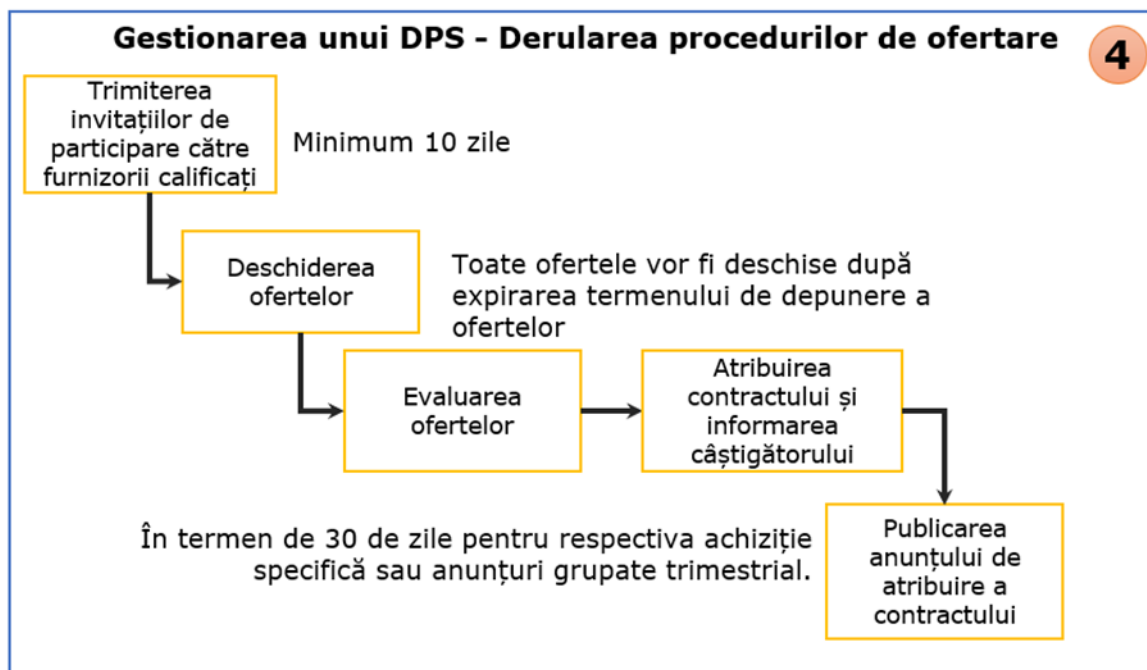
Gestionarea unui DPS - Derularea procedurilor de ofertare

4

Trimiterea invitațiilor de participare către furnizorii calificați

Minimum 10 zile

Deschiderea ofertelor

Toate ofertele vor fi deschise după expirarea termenului de depunere a ofertelor

Evaluarea ofertelor

Atribuirea contractului și informarea câștigătorului

În termen de 30 de zile pentru respectiva achiziție specifică sau anunțuri grupate trimestrial.

Publicarea anunțului de atribuire a contractului